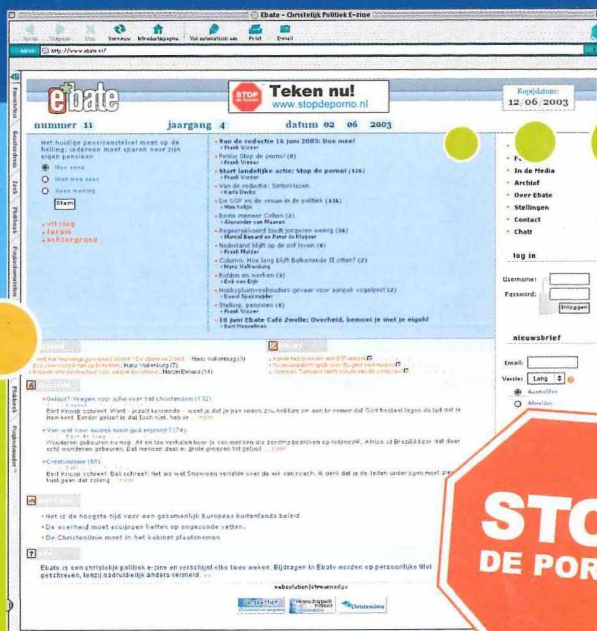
Ebate - Christelijk Politiek E-zine

Terug Volgende Stop Vernieuw Introductiepagina Vul automatisch aan Print Email

Adres: http://www.ebate.nl/

ebate

Teken nu!
www.stopdeporno.nl

Kopijdatum:
12 06 2003

nummer 11 jaargang 4 datum 02 06 2003

Het huidige pensioenstelsel moet op de helling; iedereen moet sparen voor zijn eigen pensioen

Mee eens
Niet mee eens
Geen mening
Stem

uitslag
forum
achtergrond

Van de redactie 16 juni 2003: Doe mee!
Frank Visser
Petitie Stop de porno! (8)
Frank Visser
Start landelijke actie: Stop de porno! (126)
Frank Visser
Van de redactie: Seterklazen
Karla Dorbi
De SGP en de vrouw in de politiek (116)
Max Kalsp
Beste meneer Cohen (2)
Alexander van Rhenen
Regeerakkoord biedt jongeren weinig (36)
Marcel Renard en Peter de Klepper
Nederland blijft op de zet leven (8)
Frank Mulder
Column: Hoe lang blijft Balkenende II zitten? (2)
Hans Valkenburg
Bidden en werken (8)
Erik van Dijk
Mobilephone-verbruikers gevaar voor aanpak vogelpest (2)
David Spaanstijfer
Stelling: pensioen (8)
Frank Visser
18 juni Ebate Café Zwolle: Overheid, bemoei je met je eigen!
Bart Heuvelman

Frontpagina
In de Media
Archief
Over Ebate
Stellingen
Contact
Chat!

log in
Username:
Password:
Inloggen

nieuwsbrief
Email:
Versie: Lang
Aanmelden
Afmelden

Gelooft? Vragen voor jullie over het christendom (132)
Bart Knoop schreef: Want - je zult kennelijk - weet je dat je pas vanaf ...

Van wat voor waarde heeft god eigenlijk? (74)

Creationisme (85)
Bart Knoop schreef: ...

Het is de hoogste tijd voor een gezamenlijk Europees buitenlands beleid
De overheid moet accijnzen heffen op ongezonde vetten.
De ChristenUnie moet in het kabinet plaatsnemen

Ebate is een christelijk politiek e-zine en verschijnt elke twee weken. Bijdragen in Ebate worden op persoonlijke titel geschreven, tenzij nadrukkelijk anders vermeld.

websolution: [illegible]

ChristenUnie

STO
DE POR